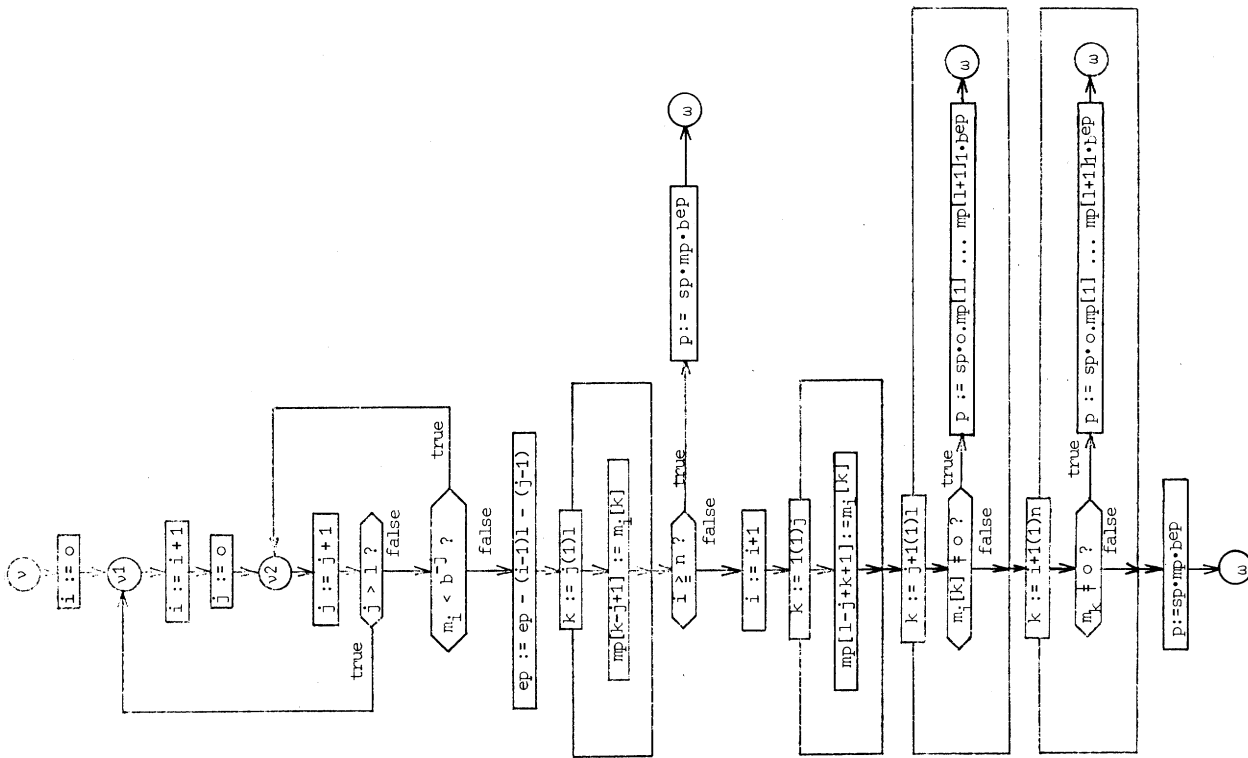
ν

i := o

ν1

i := i + 1

j := o

ν2

j := j + 1

j > l ?

true

false

$m_i < b^{-j}$ ?

true

false

ep := ep - (i-1)l - (j-1)

k := j(1)l

$mp[k-j+1] := m_i[k]$

i ≥ n ?

true

false

p:= sp•mp•bep

ω

i := i+1

k := 1(1)j

$mp[l-j+k+1] := m_i[k]$

k := j+1(1)l

$m_i[k] \neq o$ ?

true

false

p := sp•o.mp[1] ... mp[l+1]1.bep

ω

k := i+1(1)n

$m_k \neq o$ ?

true

false

p := sp•o.mp[1] ... mp[l+1]1•bep

ω

p:=sp•mp•bep

ω